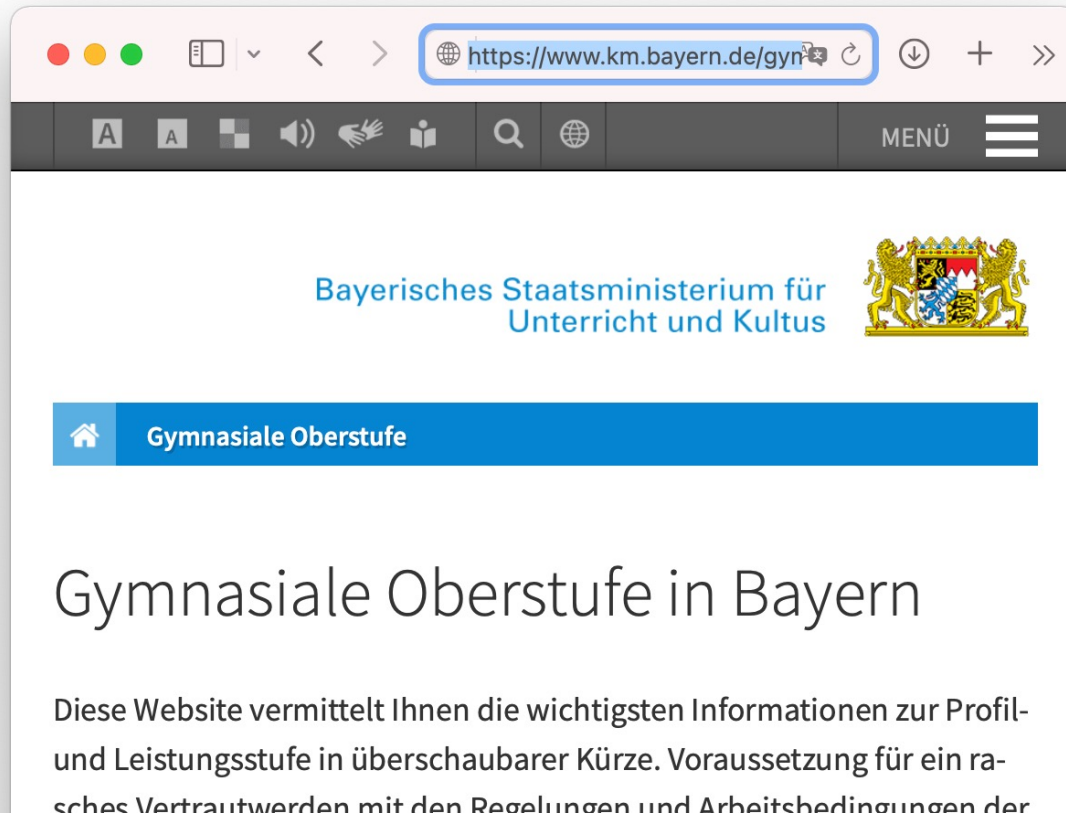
https://www.km.bayern.de/gym

A A

MENÜ

Bayerisches Staatsministerium für Unterricht und Kultus

Gymnasiale Oberstufe

Gymnasiale Oberstufe in Bayern

Diese Website vermittelt Ihnen die wichtigsten Informationen zur Profil- und Leistungsstufe in überschaubarer Kürze. Voraussetzung für ein rasches Vertrautwerden mit den Regelungen und Arbeitsbedingungen der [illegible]